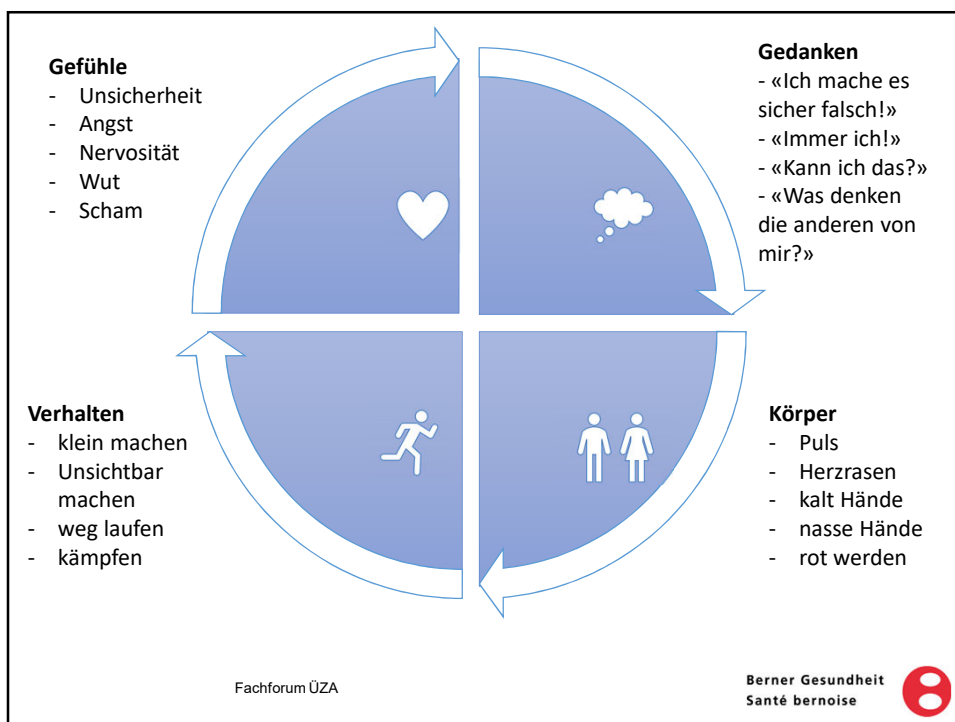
**Gefühle**
- Unsicherheit
- Angst
- Nervosität
- Wut
- Scham

**Gedanken**
- «Ich mache es sicher falsch!»
- «Immer ich!»
- «Kann ich das?»
- «Was denken die anderen von mir?»

**Verhalten**
- klein machen
- Unsichtbar machen
- weg laufen
- kämpfen

**Körper**
- Puls
- Herzrasen
- kalt Hände
- nasse Hände
- rot werden

Fachforum ÜZA

Berner Gesundheit
Santé bernoise